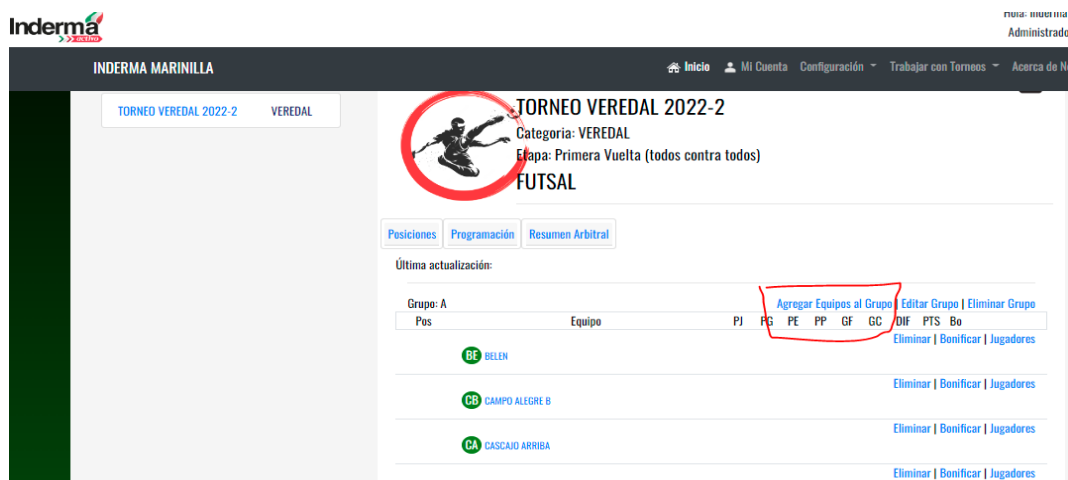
Inderma activo

Hola: Inderma
Administrado

INDERMA MARINILLA

Inicio Mi Cuenta Configuración Trabajar con Torneos Acerca de N

TORNEO VEREDAL 2022-2 VEREDAL

TORNEO VEREDAL 2022-2
Categoria: VEREDAL
Etapa: Primera Vuelta (todos contra todos)
FUTSAL

Posiciones Programación Resumen Arbitral

Última actualización:

Grupo: A Agregar Equipos al Grupo | Editar Grupo | Eliminar Grupo

| Pos | Equipo | PJ | PG | PE | PP | GF | GC | DIF | PTS | Bo |
|---|---|---|---|---|---|---|---|---|---|---|

Eliminar | Bonificar | Jugadores
BE BELEN
Eliminar | Bonificar | Jugadores
CB CAMPO ALEGRE B
Eliminar | Bonificar | Jugadores
CA CASCAJO ARRIBA
Eliminar | Bonificar | Jugadores